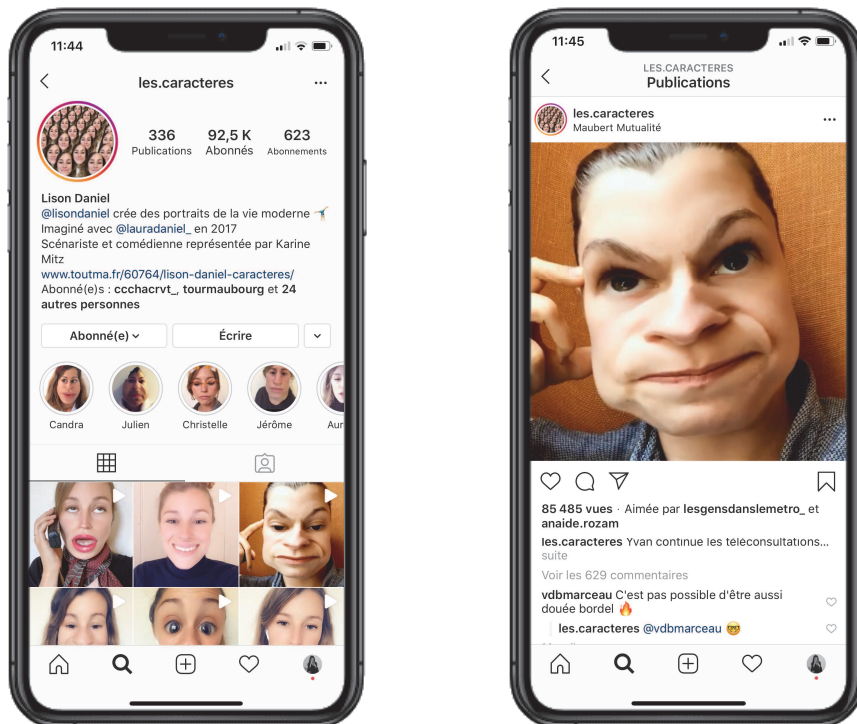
11:44

les.caracteres

336 Publications
92,5 K Abonnés
623 Abonnements

Lison Daniel
@lisondaniel crée des portraits de la vie moderne
Imaginé avec @lauradaniel_ en 2017
Scénariste et comédienne représentée par Karine Mitz
www.toutma.fr/60764/lison-daniel-caracteres/
Abonné(e)s : ccchacrvt_, tourmaubourg et 24 autres personnes

Abonné(e)
Écrire

Candra
Julien
Christelle
Jérôme
Aur

11:45

LES.CARACTERES
Publications

les.caracteres
Maubert Mutualité

85 485 vues · Aimée par lesgensdanslemetro_ et anaide.rozam
les.caracteres Yvan continue les téléconsultations... suite
Voir les 629 commentaires
vdbmarceau C'est pas possible d'être aussi douée bordel
les.caracteres @vdbmarceau